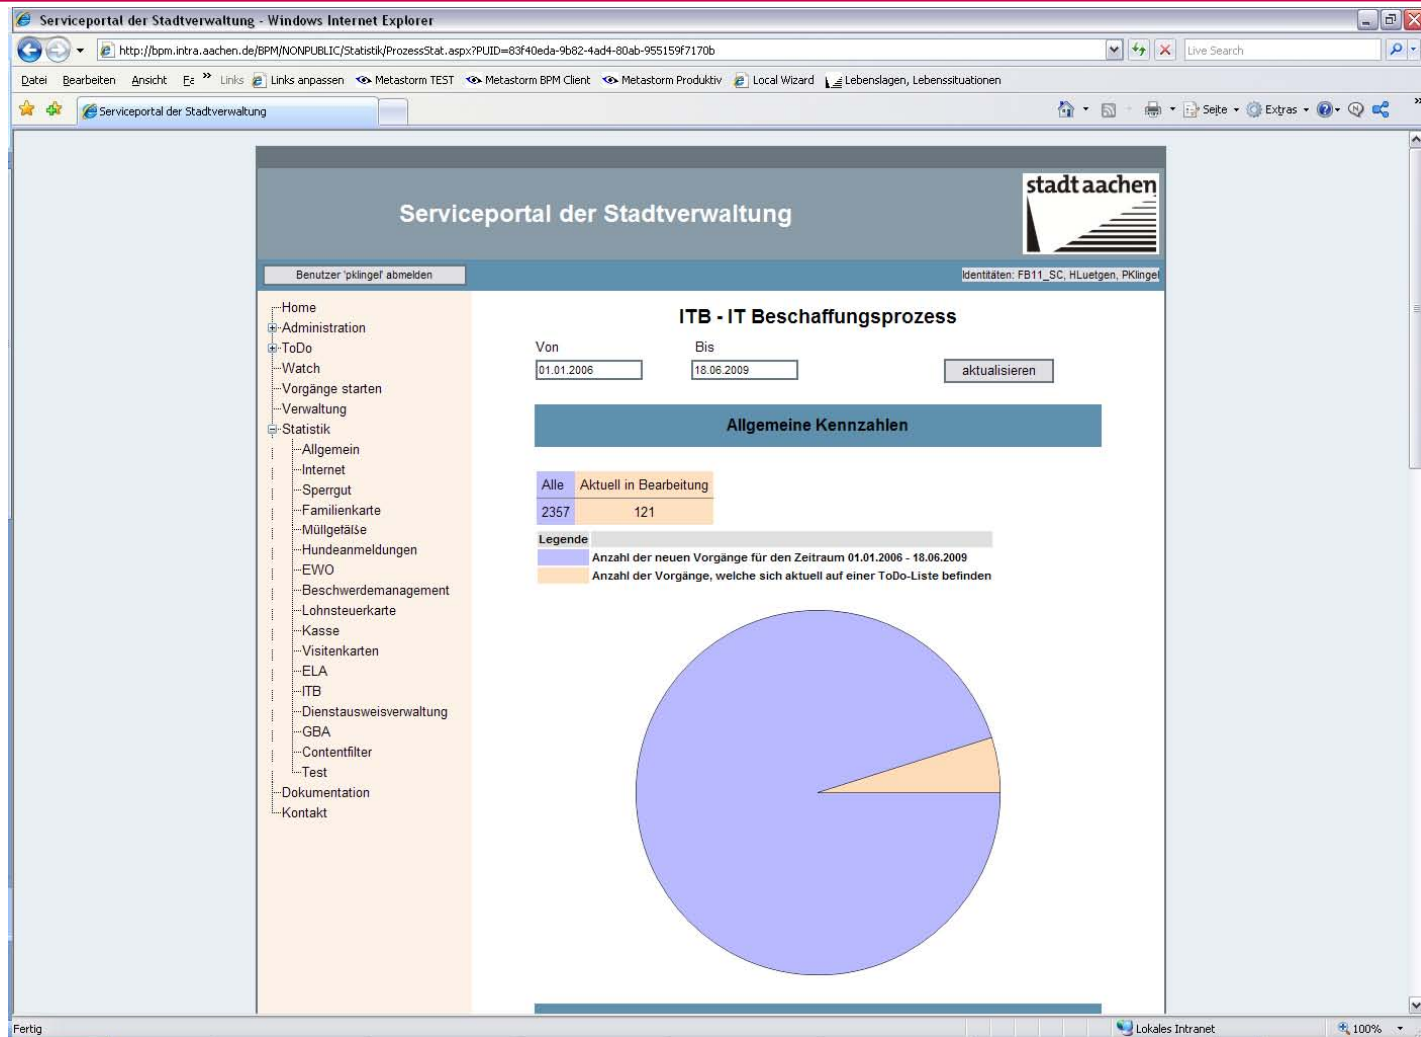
Serviceportal der Stadtverwaltung - Windows Internet Explorer

http://bpm.intra.aachen.de/BPM/NONPUBLIC/Statistik/ProzessStat.aspx?PUID=83f40eda-9b82-4ad4-80ab-955159f7170b

Live Search

Datei Bearbeiten Ansicht Fa » Links Links anpassen Metastorm TEST Metastorm BPM Client Metastorm Produktiv Local Wizard Lebenslagen, Lebenssituationen

Serviceportal der Stadtverwaltung

Seite Extras

Serviceportal der Stadtverwaltung

stadt aachen

Benutzer 'pklingel' abmelden

Identitäten: FB11_SC, HLuetgen, PKlingel

Home
Administration
ToDo
Watch
Vorgänge starten
Verwaltung
Statistik
Allgemein
Internet
Sperrgut
Familienkarte
Müllgetälse
Hundeanmeldungen
EWO
Beschwerdemanagement
Lohnsteuerkarte
Kasse
Visitenkarten
ELA
ITB
Dienstausweisverwaltung
GBA
Contentfilter
Test
Dokumentation
Kontakt

ITB - IT Beschaffungsprozess

Von
01.01.2006

Bis
18.06.2009

aktualisieren

Allgemeine Kennzahlen

| Alle | Aktuell in Bearbeitung |
|---|---|
| 2357 | 121 |

Legende
Anzahl der neuen Vorgänge für den Zeitraum 01.01.2006 - 18.06.2009
Anzahl der Vorgänge, welche sich aktuell auf einer ToDo-Liste befinden

Fertig

Lokales Intranet

100%